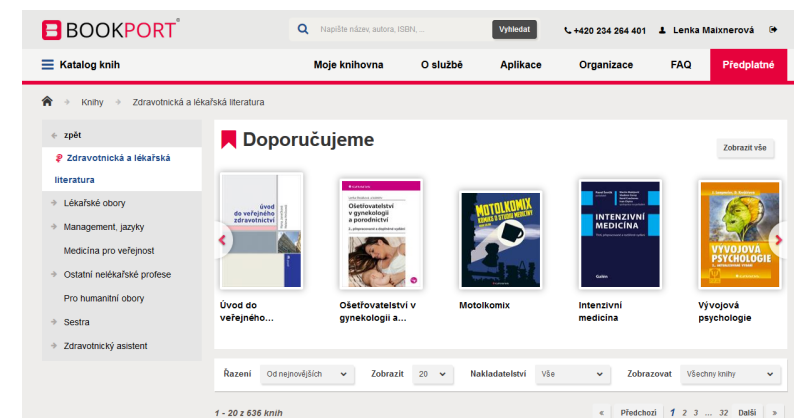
BOOKPORT®

Napište název, autora, ISBN, ...

Vyhledat

+420 234 264 401

Lenka Maixnerová

Katalog knih

Moje knihovna

O službě

Aplikace

Organizace

FAQ

Předplatné

Knihy

Zdravotnická a lékařská literatura

zpět

Zdravotnická a lékařská literatura

Lékařské obory

Management, jazyky

Medicína pro veřejnost

Ostatní nelékařské profese

Pro humanitní obory

Sestra

Zdravotnický asistent

Doporučujeme

Zobrazit vše

úvod do veřejného zdravotnictví

Ošetřovatelství v gynekologii a porodnictví

MOTOLKOMIX

INTENZIVNÍ MEDICÍNA

VÝVOJOVÁ PSYCHOLOGIE

Úvod do veřejného...

Ošetřovatelství v gynekologii a...

Motolkomix

Intenzivní medicína

Vývojová psychologie

Řazení

Od nejnovějších

Zobrazit

20

Nakladatelství

Vše

Zobrazovat

Všechny knihy

1 - 20 z 636 knih

«

Předchozí

1

2

3

...

32

Další

»